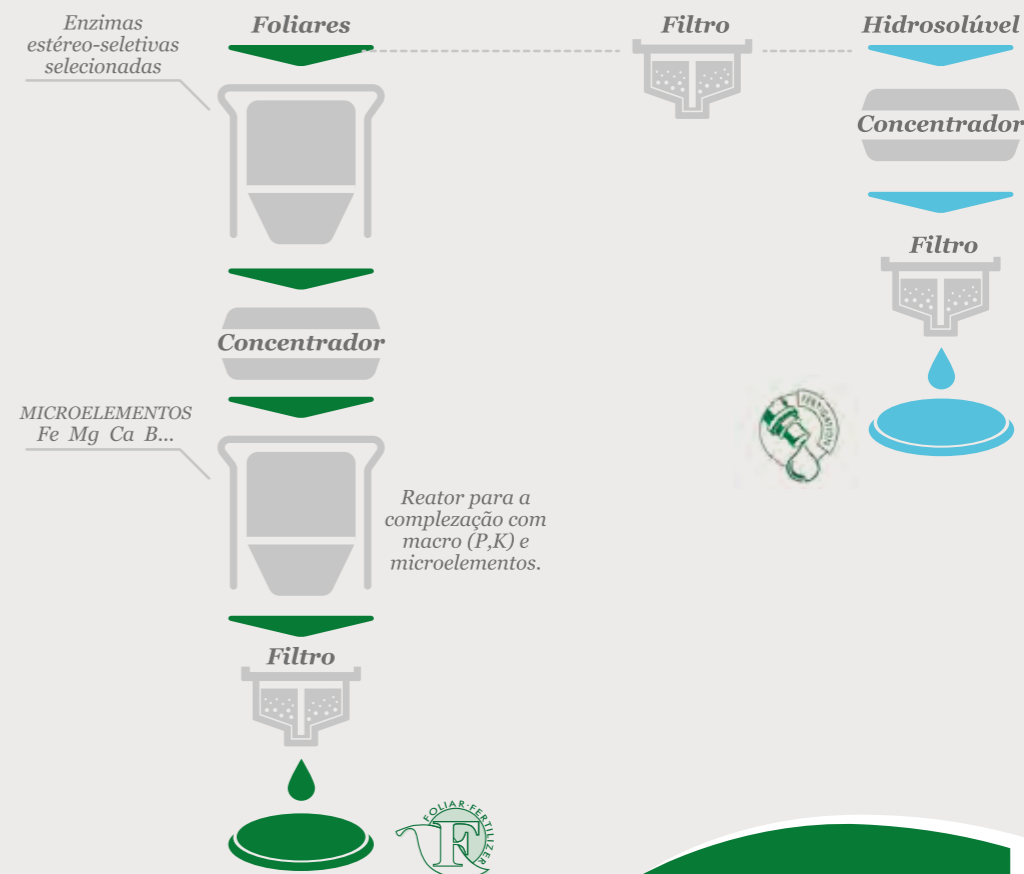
Enzimas estéreo-seletivas selecionadas

Foliares

Filtro

Hidrosolúvel

Concentrador

Filtro

Concentrador

FERTIGATION

MICROELEMENTOS Fe Mg Ca B...

Reator para a complezação com macro (P,K) e microelementos.

Filtro

FOLIAR-FERTILIZER

F